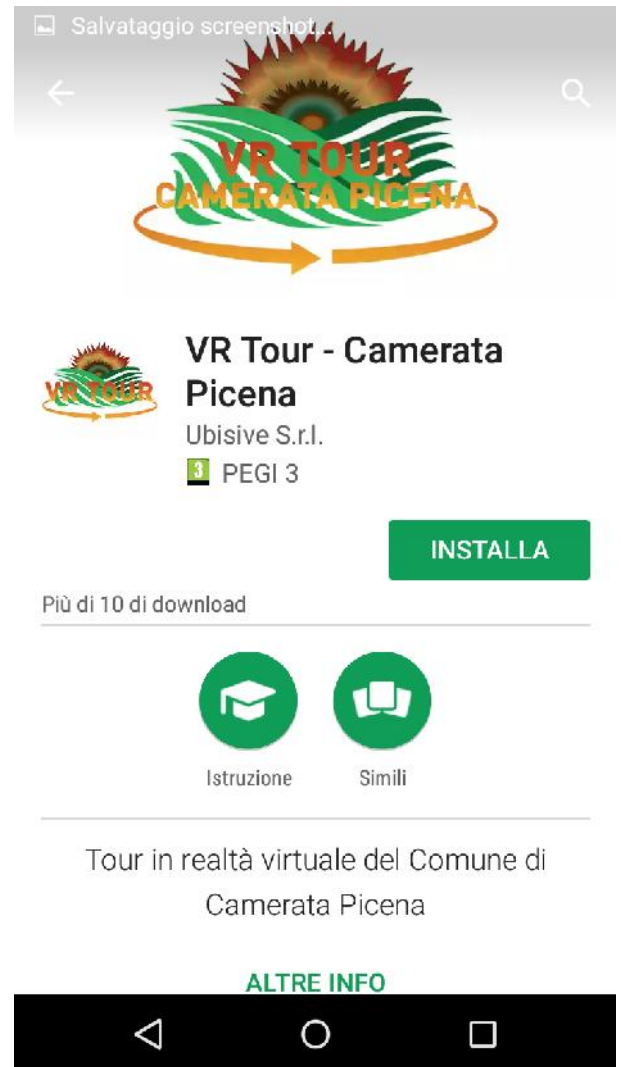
Salvataggio screenshot...

VR TOUR
CAMERATA PICENA

VR TOUR

VR Tour - Camerata Picena
Ubisive S.r.l.
3 PEGI 3

INSTALLA

Più di 10 di download

Istruzione

Simili

Tour in realtà virtuale del Comune di Camerata Picena

ALTRE INFO